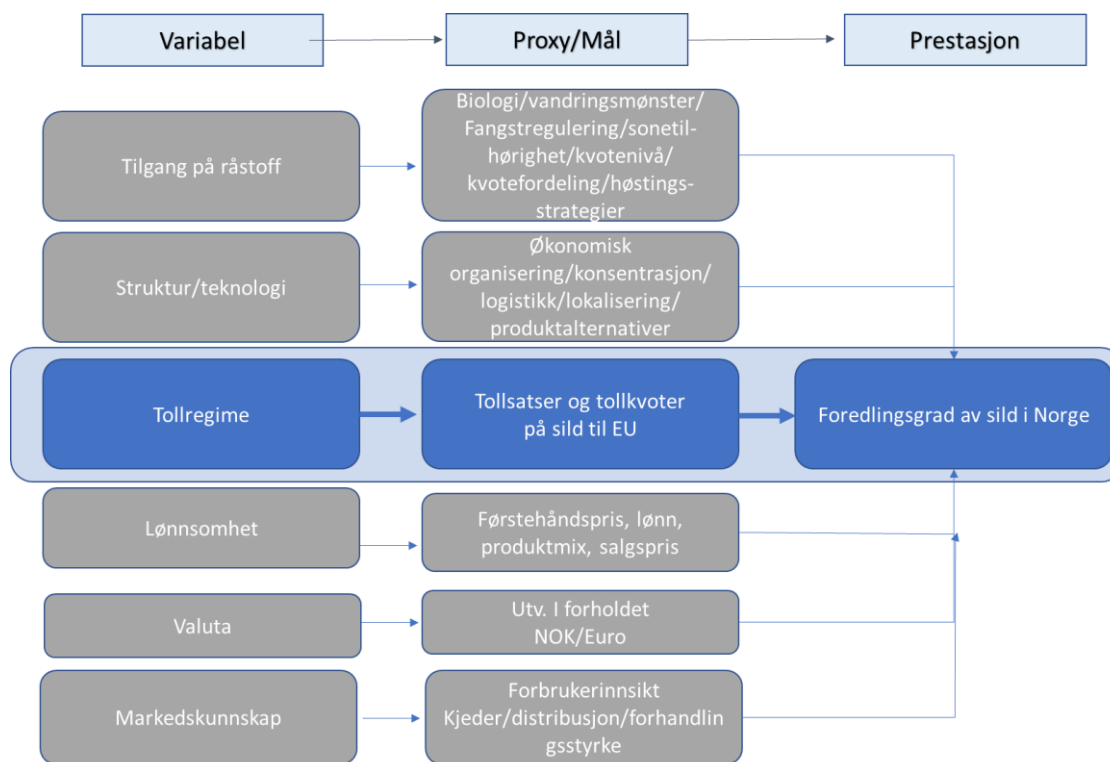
Variabel

Proxy/Mål

Prestasjon

Tilgang på råstoff

Biologi/vandringsmønster/ Fangstregulering/sonetilhørighet/kvotenivå/ kvotefordeling/høstingsstrategier

Struktur/teknologi

Økonomisk organisering/konsentrasjon/ logistikk/lokalisering/ produktalternativer

Tollregime

Tollsatser og tollkvoter på sild til EU

Foredlingsgrad av sild i Norge

Lønnsomhet

Førstehåndspris, lønn, produktmix, salgspris

Valuta

Utv. I forholdet NOK/Euro

Markedskunnskap

Forbrukerinnsikt Kjeder/distribusjon/forhandlin gsstyrke